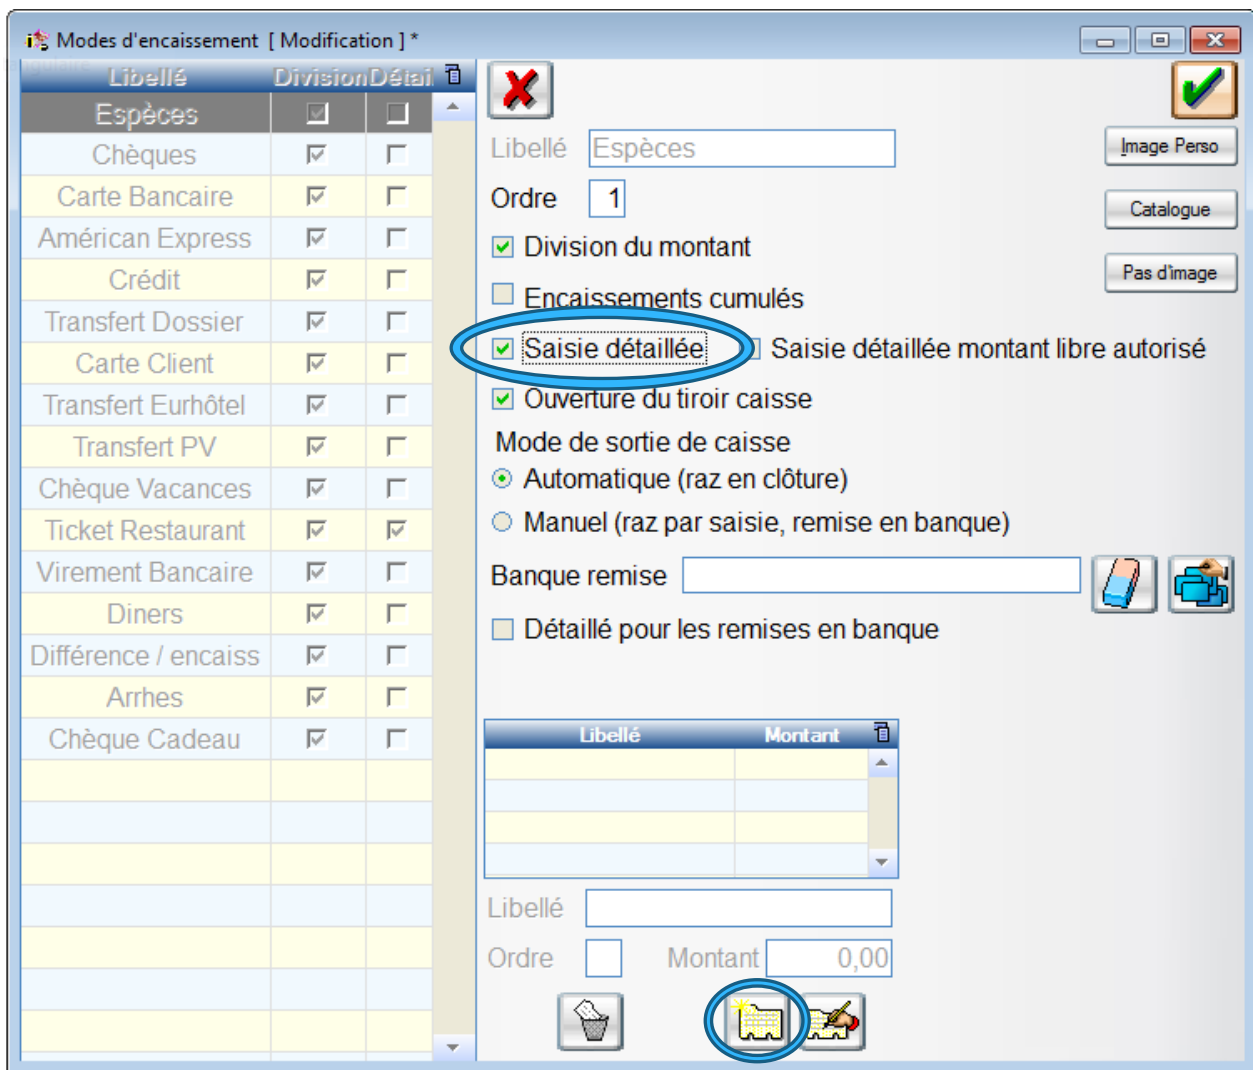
Modes d'encaissement [ Modification ] *

| Libellé | Division | Détai |
|---|---|---|
| Espèces | ☑ | ☐ |
| Chèques | ☑ | ☐ |
| Carte Bancaire | ☑ | ☐ |
| Américan Express | ☑ | ☐ |
| Crédit | ☑ | ☐ |
| Transfert Dossier | ☑ | ☐ |
| Carte Client | ☑ | ☐ |
| Transfert Eurhôtel | ☑ | ☐ |
| Transfert PV | ☑ | ☐ |
| Chèque Vacances | ☑ | ☐ |
| Ticket Restaurant | ☑ | ☑ |
| Virement Bancaire | ☑ | ☐ |
| Diners | ☑ | ☐ |
| Différence / encaiss | ☑ | ☐ |
| Arrhes | ☑ | ☐ |
| Chèque Cadeau | ☑ | ☐ |

Libellé Espèces
Ordre 1
Image Perso
Catalogue
Pas d'image
Division du montant
Encaissements cumulés
Saisie détaillée
Saisie détaillée montant libre autorisé
Ouverture du tiroir caisse
Mode de sortie de caisse
Automatique (raz en clôture)
Manuel (raz par saisie, remise en banque)
Banque remise
Détaillé pour les remises en banque

| Libellé | Montant |
|---|---|
| | |

Libellé
Ordre
Montant 0,00